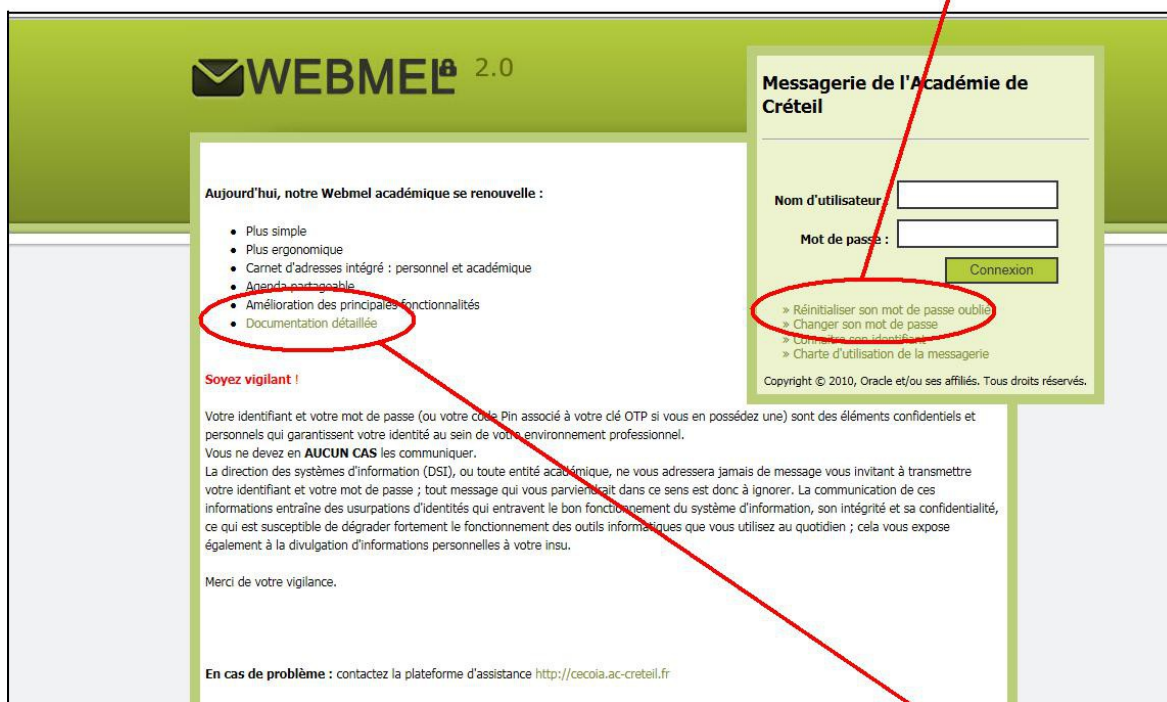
WEBMEL 2.0

Messagerie de l'Académie de Créteil

Nom d'utilisateur :

Mot de passe :

Connexion

» Réinitialiser son mot de passe oublié
» Changer son mot de passe
» Connaître son identifiant
» Charte d'utilisation de la messagerie

Copyright © 2010, Oracle et/ou ses affiliés. Tous droits réservés.

Aujourd'hui, notre Webmel académique se renouvelle :

- Plus simple
- Plus ergonomique
- Carnet d'adresses intégré : personnel et académique
- Agenda partageable
- Amélioration des principales fonctionnalités
- Documentation détaillée

Soyez vigilant !

Votre identifiant et votre mot de passe (ou votre code Pin associé à votre clé OTP si vous en possédez une) sont des éléments confidentiels et personnels qui garantissent votre identité au sein de votre environnement professionnel.
Vous ne devez en AUCUN CAS les communiquer.
La direction des systèmes d'information (DSI), ou toute entité académique, ne vous adressera jamais de message vous invitant à transmettre votre identifiant et votre mot de passe ; tout message qui vous parviendrait dans ce sens est donc à ignorer. La communication de ces informations entraîne des usurpations d'identités qui entravent le bon fonctionnement du système d'information, son intégrité et sa confidentialité, ce qui est susceptible de dégrader fortement le fonctionnement des outils informatiques que vous utilisez au quotidien ; cela vous expose également à la divulgation d'informations personnelles à votre insu.

Merci de votre vigilance.

En cas de problème : contactez la plateforme d'assistance http://cecoia.ac-creteil.fr